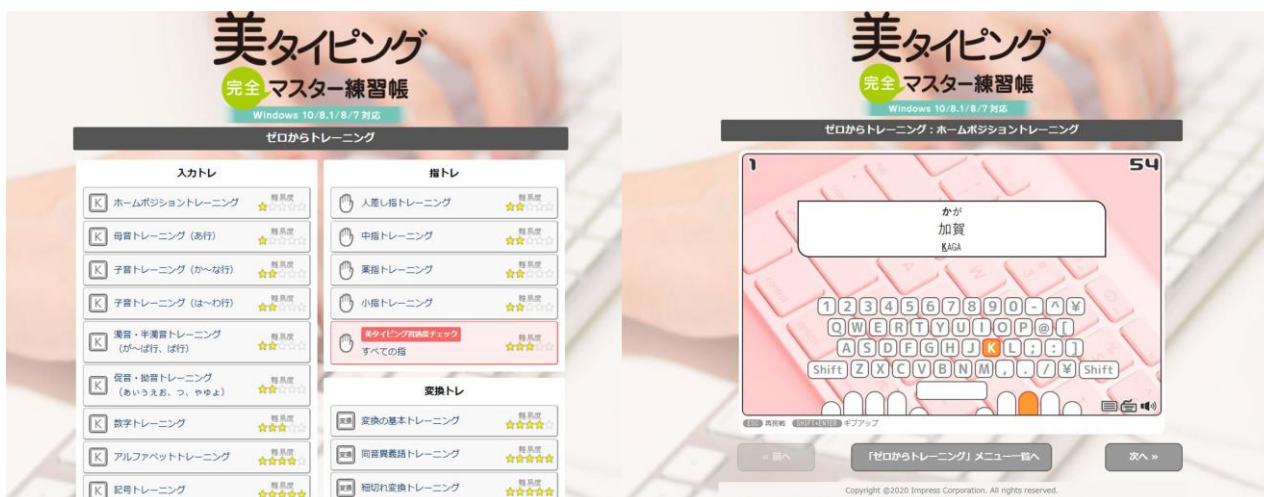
美タイピング
完全マスター練習帳
Windows 10/8.1/8/7 対応

ゼロからトレーニング

入力トレ

K ホームポジショントレーニング 難易度
K 母音トレーニング（あ行） 難易度
K 子音トレーニング（か〜な行） 難易度
K 子音トレーニング（は〜わ行） 難易度
K 濁音・半濁音トレーニング（が〜ぱ行、ば行） 難易度
K 促音・拗音トレーニング（あいうえお、つ、やゆよ） 難易度
K 数字トレーニング 難易度
K アルファベットトレーニング 難易度
K 記号トレーニング 難易度

指トレ

人差し指トレーニング 難易度
中指トレーニング 難易度
薬指トレーニング 難易度
小指トレーニング 難易度
美タイピング到達度チェック すべての指 難易度

変換トレ

変換 変換の基本トレーニング 難易度
変換 同音異義語トレーニング 難易度
変換 細切れ変換トレーニング 難易度

美タイピング
完全マスター練習帳
Windows 10/8.1/8/7 対応

ゼロからトレーニング：ホームポジショントレーニング

1 54

かが
加賀
KAGA

1 2 3 4 5 6 7 8 9 0 - ^ ¥
Q W E R T Y U I O P @ [
A S D F G H J K L ; : ]
Shift Z X C V B N M , . / ¥ Shift

ESC 再開始 SHIFT+ENTER ギブアップ

« 前へ
「ゼロからトレーニング」メニュー一覧へ
次へ »

Copyright ©2020 Impress Corporation. All rights reserved.